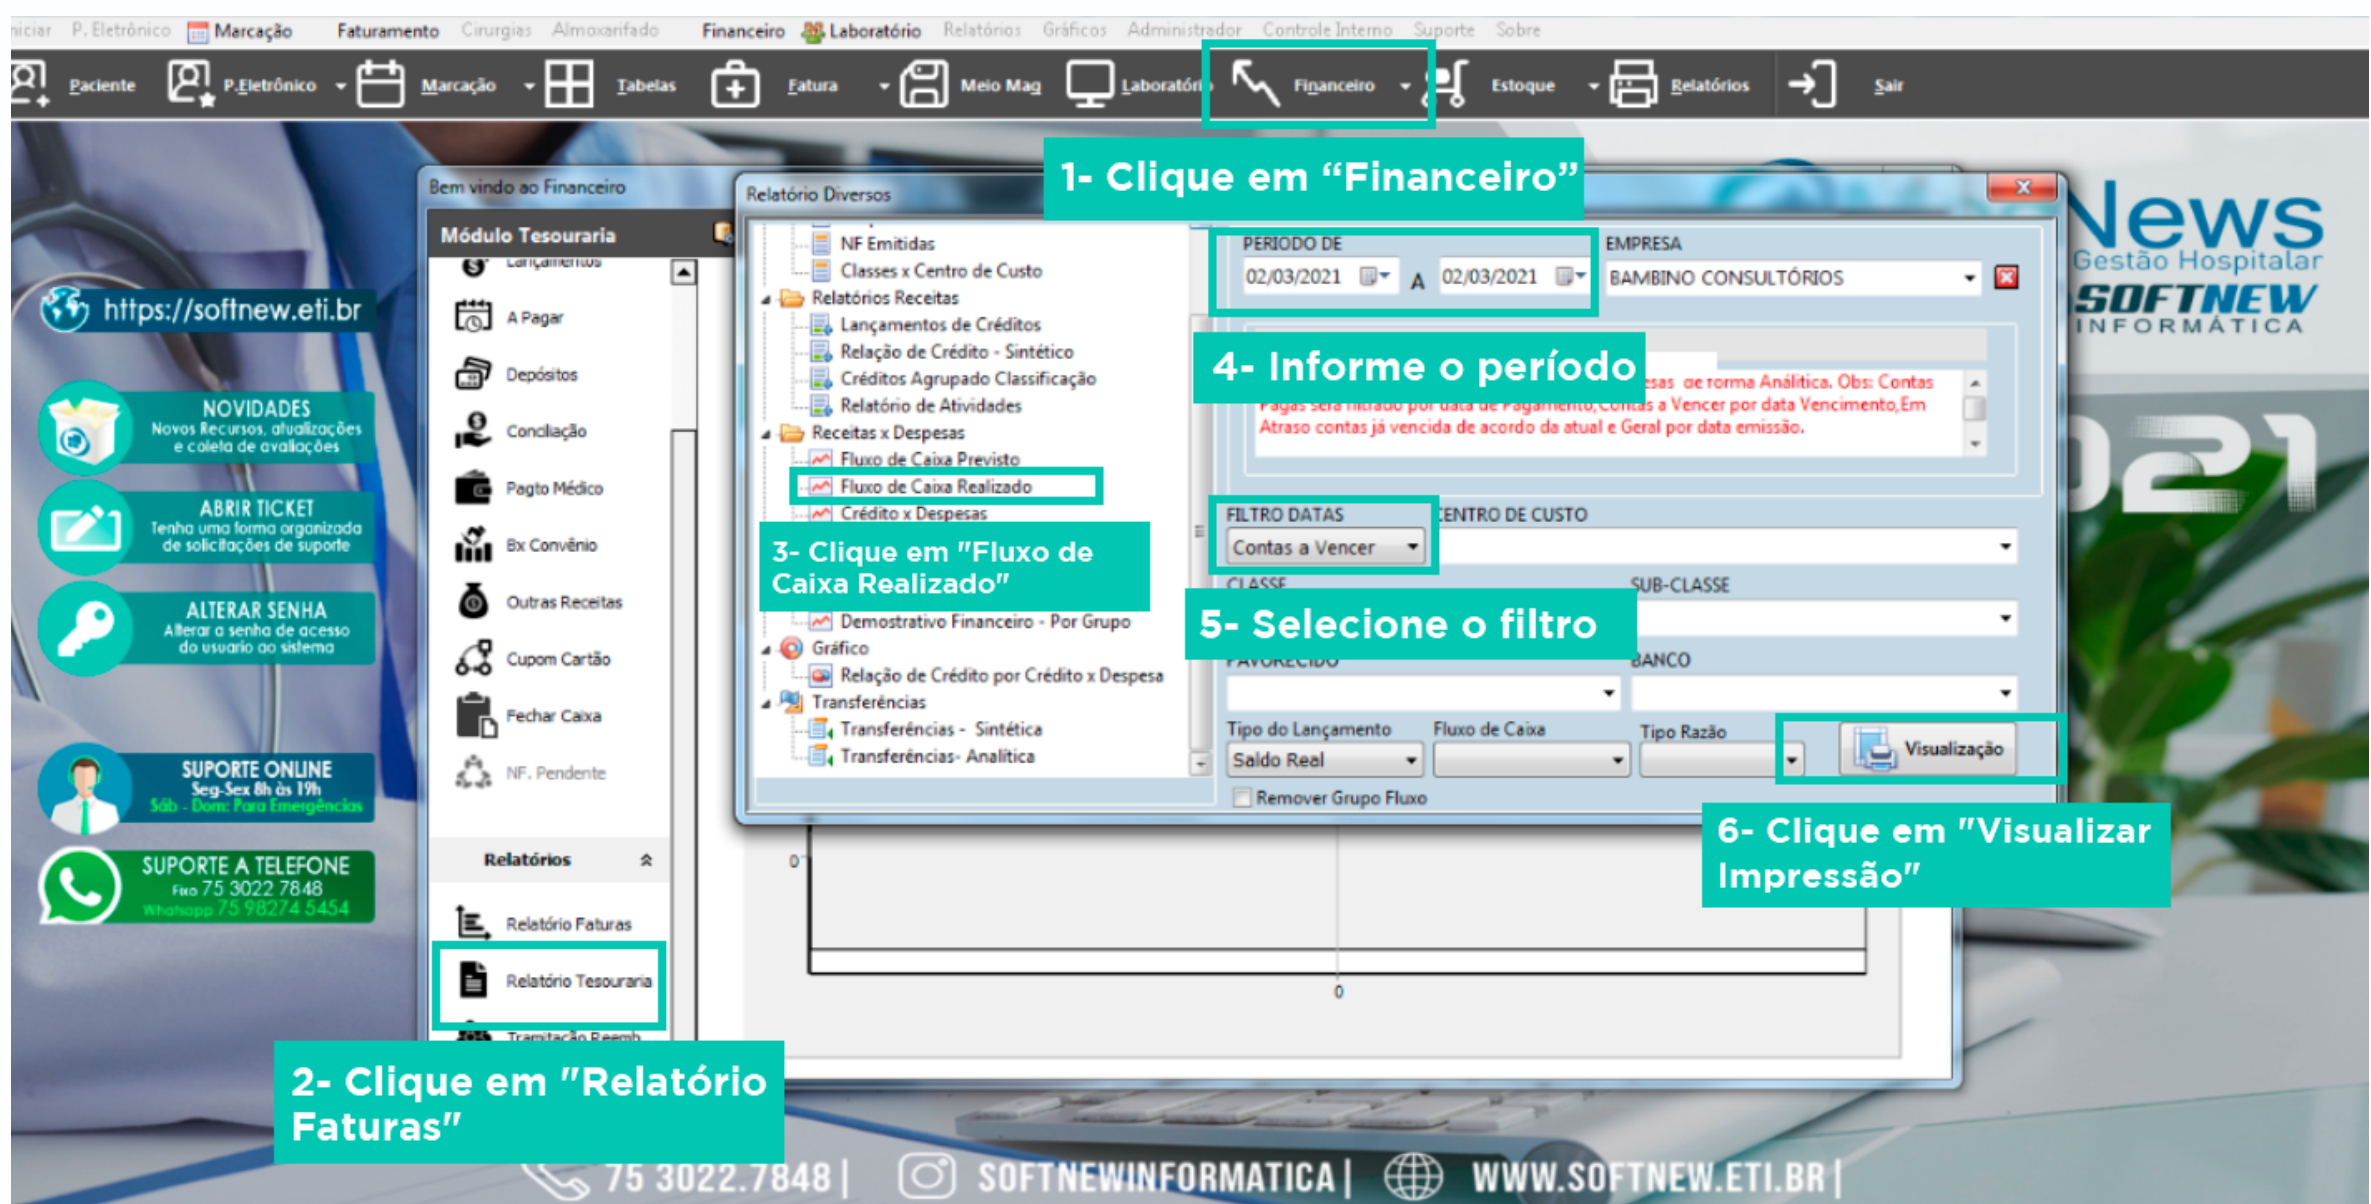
Iniciar P. Eletrônico Marcação Faturamento Cirurgias Almoxarifado Financeiro Laboratório Relatórios Gráficos Administrador Controle Interno Suporte Sobre

Paciente P.Eletrônico Marcação Tabelas Fatura Meio Mag Laboratório Financeiro Estoque Relatórios Sair

1- Clique em “Financeiro”

https://softnew.eti.br

NOVIDADES Novos Recursos, atualizações e coleta de avaliações

ABRIR TICKET Tenha uma forma organizada de solicitações de suporte

ALTERAR SENHA Alterar a senha de acesso do usuário ao sistema

SUPORTE ONLINE Seg-Sex 8h às 19h Sáb - Dom: Para Emergências

SUPORTE A TELEFONE Fixo 75 3022 7848 Whatsapp 75 98274 5454

Bem vindo ao Financeiro

Módulo Tesouraria

Lançamentos
A Pagar
Depósitos
Conciliação
Pagto Médico
Bx Convênio
Outras Receitas
Cupom Cartão
Fechar Caixa
NF. Pendente

Relatórios

Relatório Faturas
Relatório Tesouraria
Tramitação Reemb

Relatório Diversos

NF Emitidas
Classes x Centro de Custo
Relatórios Receitas
Lançamentos de Créditos
Relação de Crédito - Sintético
Créditos Agrupado Classificação
Relatório de Atividades
Receitas x Despesas
Fluxo de Caixa Previsto
Fluxo de Caixa Realizado
Crédito x Despesas

3- Clique em "Fluxo de Caixa Realizado"

Demostrativo Financeiro - Por Grupo
Gráfico
Relação de Crédito por Crédito x Despesa
Transferências
Transferências - Sintética
Transferências- Analítica

PERIODO DE
02/03/2021 A 02/03/2021
EMPRESA
BAMBINO CONSULTÓRIOS

4- Informe o período

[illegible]esas de forma Analítica. Obs: Contas Pagas será filtrado por data de Pagamento,Contas a Vencer por data Vencimento,Em Atraso contas já vencida de acordo da atual e Geral por data emissão.

FILTRO DATAS
Contas a Vencer
CENTRO DE CUSTO
CLASSE
SUB-CLASSE

5- Selecione o filtro

FAVORECIDO
BANCO
Tipo do Lançamento
Saldo Real
Fluxo de Caixa
Tipo Razão
Visualização
Remover Grupo Fluxo

6- Clique em "Visualizar Impressão"

0
0

News Gestão Hospitalar SOFTNEW INFORMÁTICA

2021

2- Clique em "Relatório Faturas"

75 3022.7848 | SOFTNEWINFORMATICA | WWW.SOFTNEW.ETI.BR |